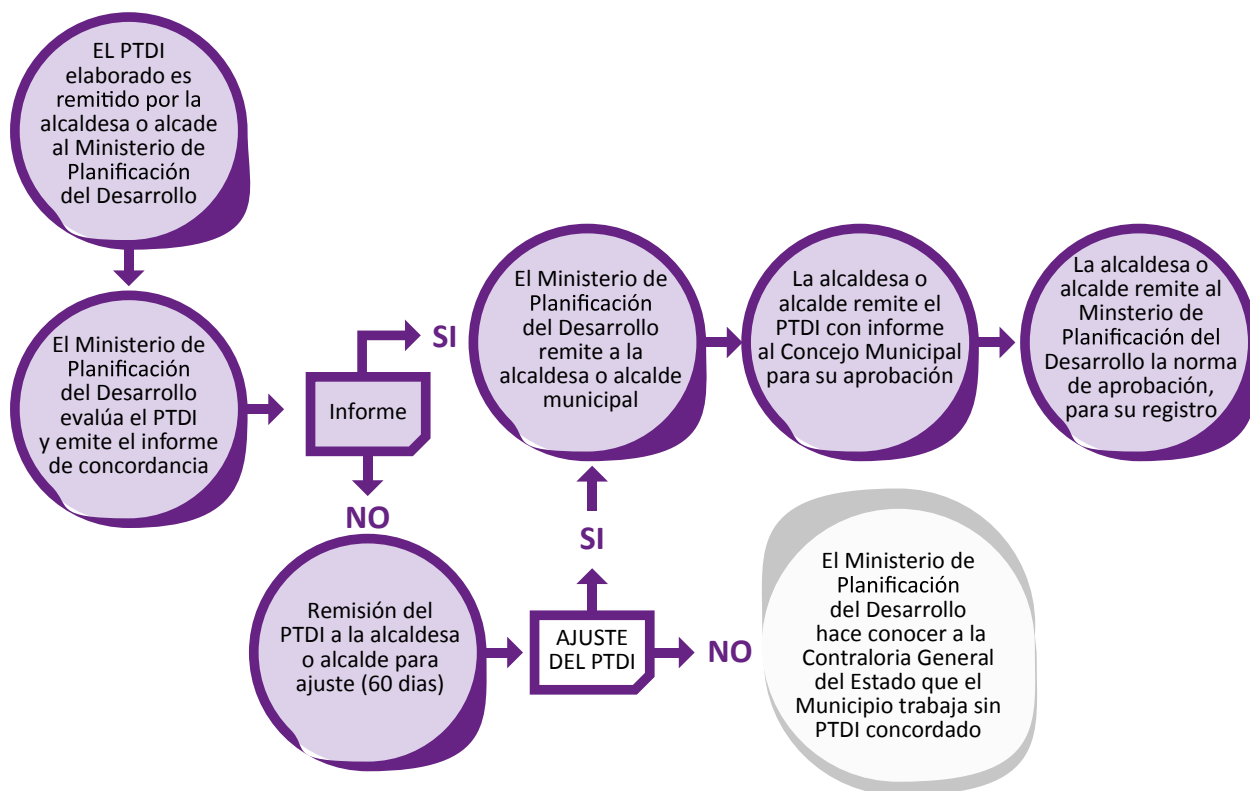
EL PTDI elaborado es remitido por la alcaldesa o alcade al Ministerio de Planificación del Desarrollo

El Ministerio de Planificación del Desarrollo evalúa el PTDI y emite el informe de concordancia

Informe

SI

NO

El Ministerio de Planificación del Desarrollo remite a la alcaldesa o alcalde municipal

La alcaldesa o alcalde remite el PTDI con informe al Concejo Municipal para su aprobación

La alcaldesa o alcalde remite al Minsterio de Planificación del Desarrollo la norma de aprobación, para su registro

Remisión del PTDI a la alcaldesa o alcalde para ajuste (60 dias)

SI

AJUSTE DEL PTDI

NO

El Ministerio de Planificación del Desarrollo hace conocer a la Contraloria General del Estado que el Municipio trabaja sin PTDI concordado